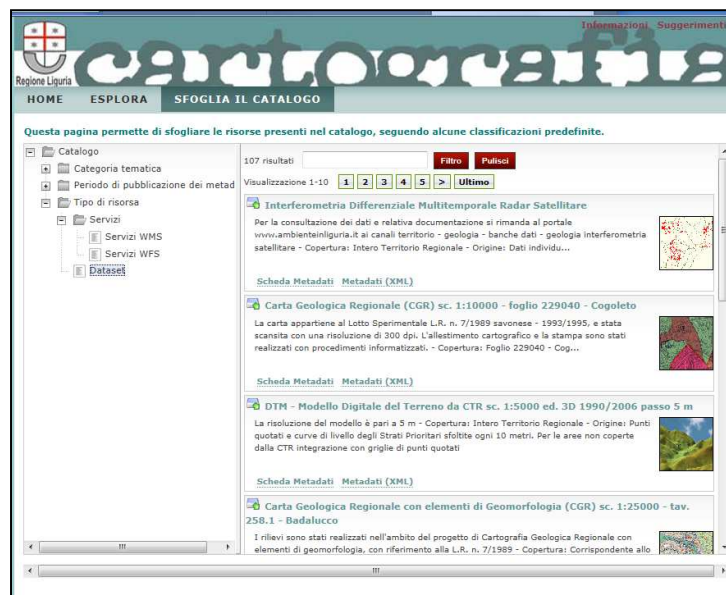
Regione Liguria

cartografie

Informazioni Suggerimenti

HOME ESPLORA SFOGLIA IL CATALOGO

Questa pagina permette di sfogliare le risorse presenti nel catalogo, seguendo alcune classificazioni predefinite.

Catalogo
Categoria tematica
Periodo di pubblicazione dei metad
Tipo di risorsa
Servizi
Servizi WMS
Servizi WFS
Dataset

107 risultati Filtro Pulisci

Visualizzazione 1-10 1 2 3 4 5 > Ultimo

Interferometria Differenziale Multitemporale Radar Satellitare

Per la consultazione dei dati e relativa documentazione si rimanda al portale www.ambienteinliguria.it ai canali territorio - geologia - banche dati - geologia interferometria satellitare - Copertura: Intero Territorio Regionale - Origine: Dati individu...

Scheda Metadati Metadati (XML)

Carta Geologica Regionale (CGR) sc. 1:10000 - foglio 229040 - Cogoleto

La carta appartiene al Lotto Sperimentale L.R. n. 7/1989 savonese - 1993/1995, e stata scansita con una risoluzione di 300 dpi. L'allestimento cartografico e la stampa sono stati realizzati con procedimenti informatizzati. - Copertura: Foglio 229040 - Cog...

Scheda Metadati Metadati (XML)

DTM - Modello Digitale del Terreno da CTR sc. 1:5000 ed. 3D 1990/2006 passo 5 m

La risoluzione del modello è pari a 5 m - Copertura: Intero Territorio Regionale - Origine: Punti quotati e curve di livello degli Strati Prioritari sfoltite ogni 10 metri. Per le aree non coperte dalla CTR integrazione con griglie di punti quotati

Scheda Metadati Metadati (XML)

Carta Geologica Regionale con elementi di Geomorfologia (CGR) sc. 1:25000 - tav. 258.1 - Badalucco

I rilievi sono stati realizzati nell'ambito del progetto di Cartografia Geologica Regionale con elementi di geomorfologia, con riferimento alla L.R. n. 7/1989 - Copertura: Corrispondente allo